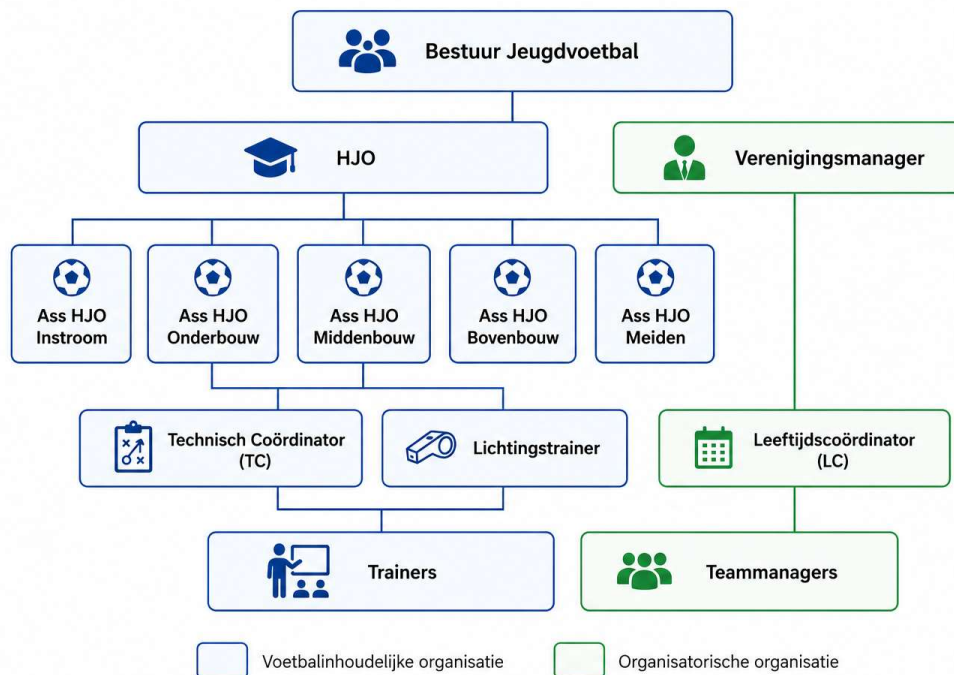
Bestuur Jeugdvoetbal

HJO

Verenigingsmanager

Ass HJO Instroom

Ass HJO Onderbouw

Ass HJO Middenbouw

Ass HJO Bovenbouw

Ass HJO Meiden

Technisch Coördinator (TC)

Lichtingstrainer

Leeftijdscoördinator (LC)

Trainers

Teammanagers

Voetbalinhoudelijke organisatie

Organisatorische organisatie